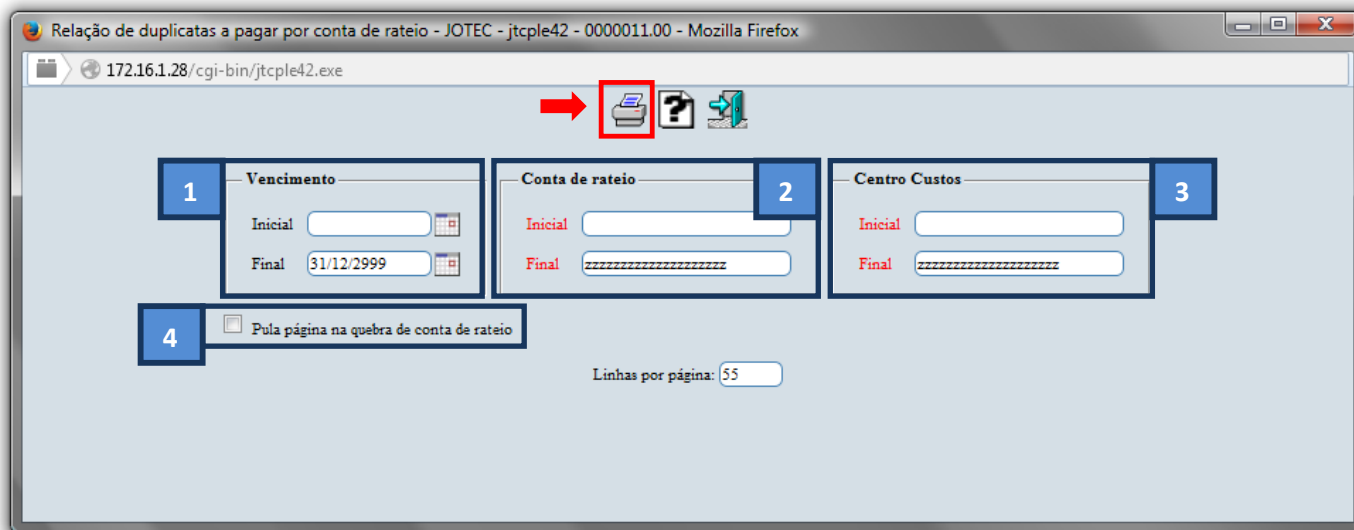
Relação de duplicatas a pagar por conta de rateio - JOTEC - jtcple42 - 0000011.00 - Mozilla Firefox

172.16.1.28/cgi-bin/jtcple42.exe

1
Vencimento
Inicial
Final 31/12/2999

Conta de rateio
2
Inicial
Final zzzzzzzzzzzzzzzzzzzz

Centro Custos
3
Inicial
Final zzzzzzzzzzzzzzzzzzzz

4
Pula página na quebra de conta de rateio

Linhas por página: 55